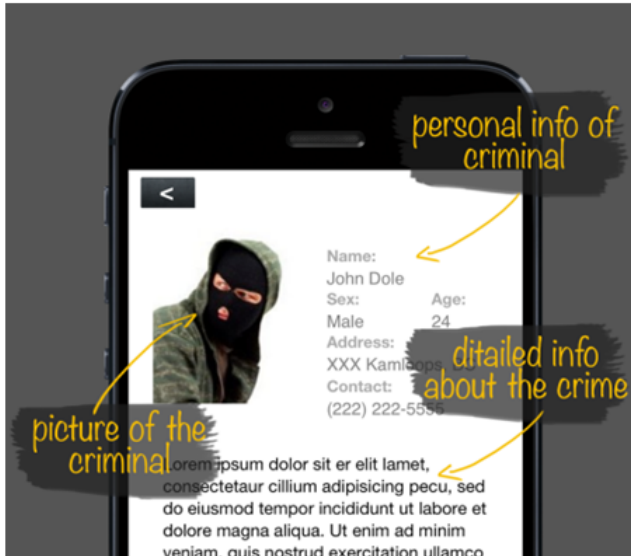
personal info of criminal

<

Name:
John Dole
Sex:
Male
Age:
24
Address:
XXX Kamloops, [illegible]
Contact:
(222) 222-5555

ditailed info about the crime

picture of the criminal

Lorem ipsum dolor sit er elit lamet, consectetaur cillium adipisicing pecu, sed do eiusmod tempor incididunt ut labore et dolore magna aliqua. Ut enim ad minim veniam, quis nostrud exercitation ullamco